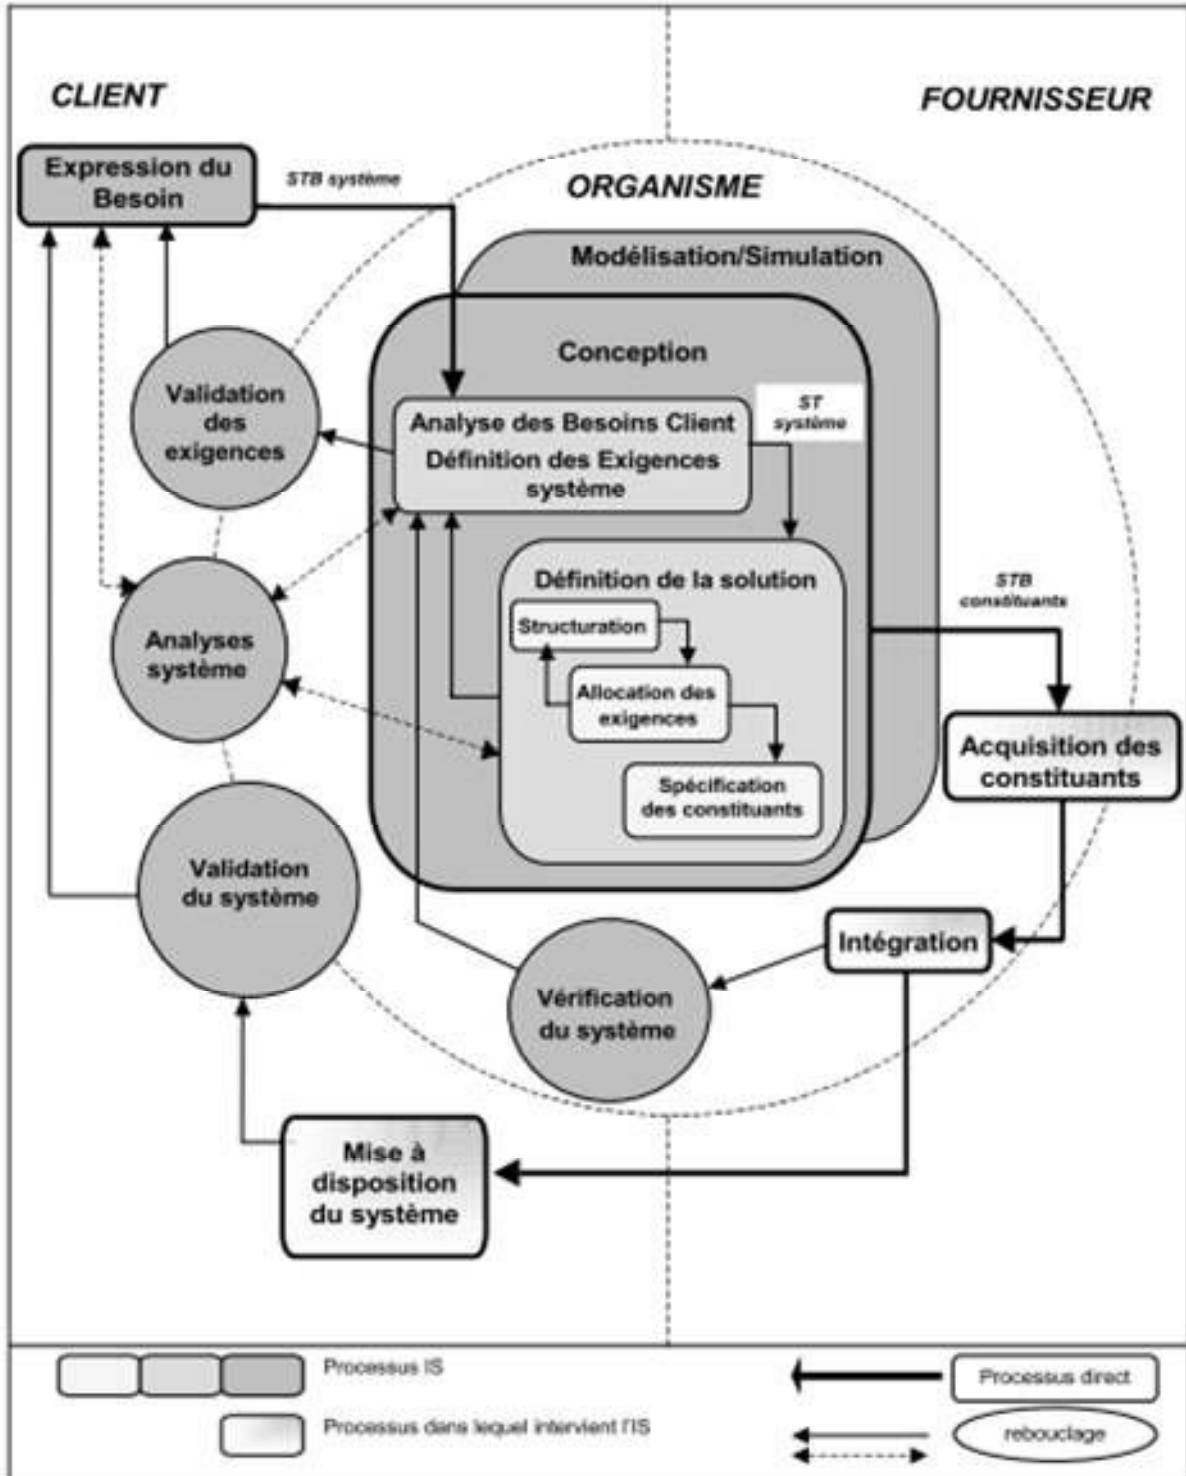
CLIENT

FOURNISSEUR

Expression du Besoin

STB système

ORGANISME

Modélisation/Simulation

Conception

Validation des exigences

Analyse des Besoins Client
Définition des Exigences système

ST système

Définition de la solution

Structuration

Allocation des exigences

Spécification des constituants

STB constituants

Analyses système

Acquisition des constituants

Validation du système

Intégration

Vérification du système

Mise à disposition du système

Processus IS

Processus dans lequel intervient l'IS

Processus direct

rebouclage